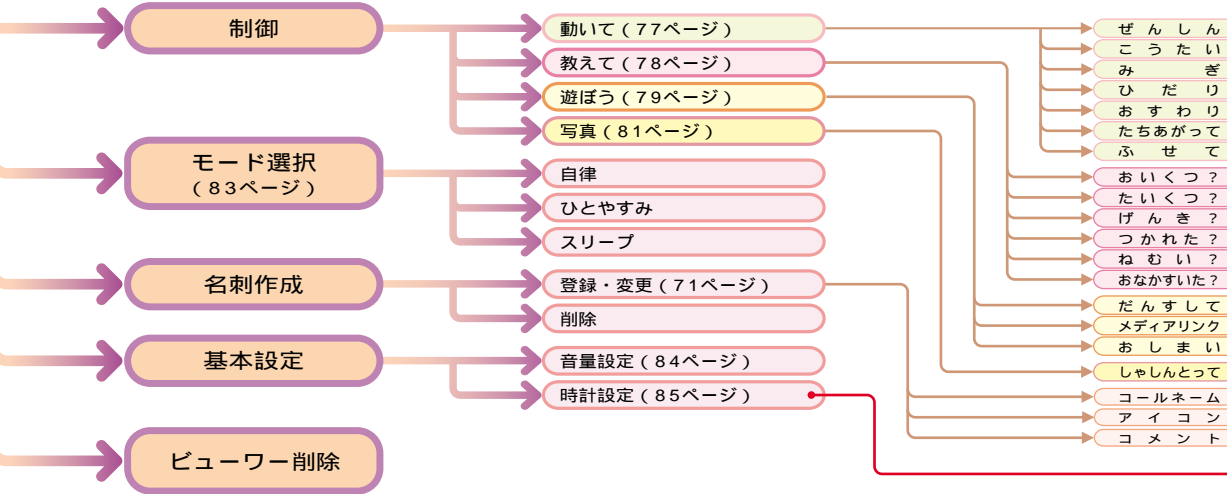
制御

動いて（77ページ）
教えて（78ページ）
遊ぼう（79ページ）
写真（81ページ）

モード選択
（83ページ）

自律
ひとやすみ
スリープ

名刺作成

登録・変更（71ページ）
削除

基本設定

音量設定（84ページ）
時計設定（85ページ）

ビューワー削除

ぜんしん
こうたい
みぎ
ひだり
おすわり
たちあがって
ふせて
おいくつ？
たいくつ？
げんき？
つかれた？
ねむい？
おなかすいた？
だんすして
メディアリンク
おしまい
しゃしんとって
コールネーム
アイコン
コメント